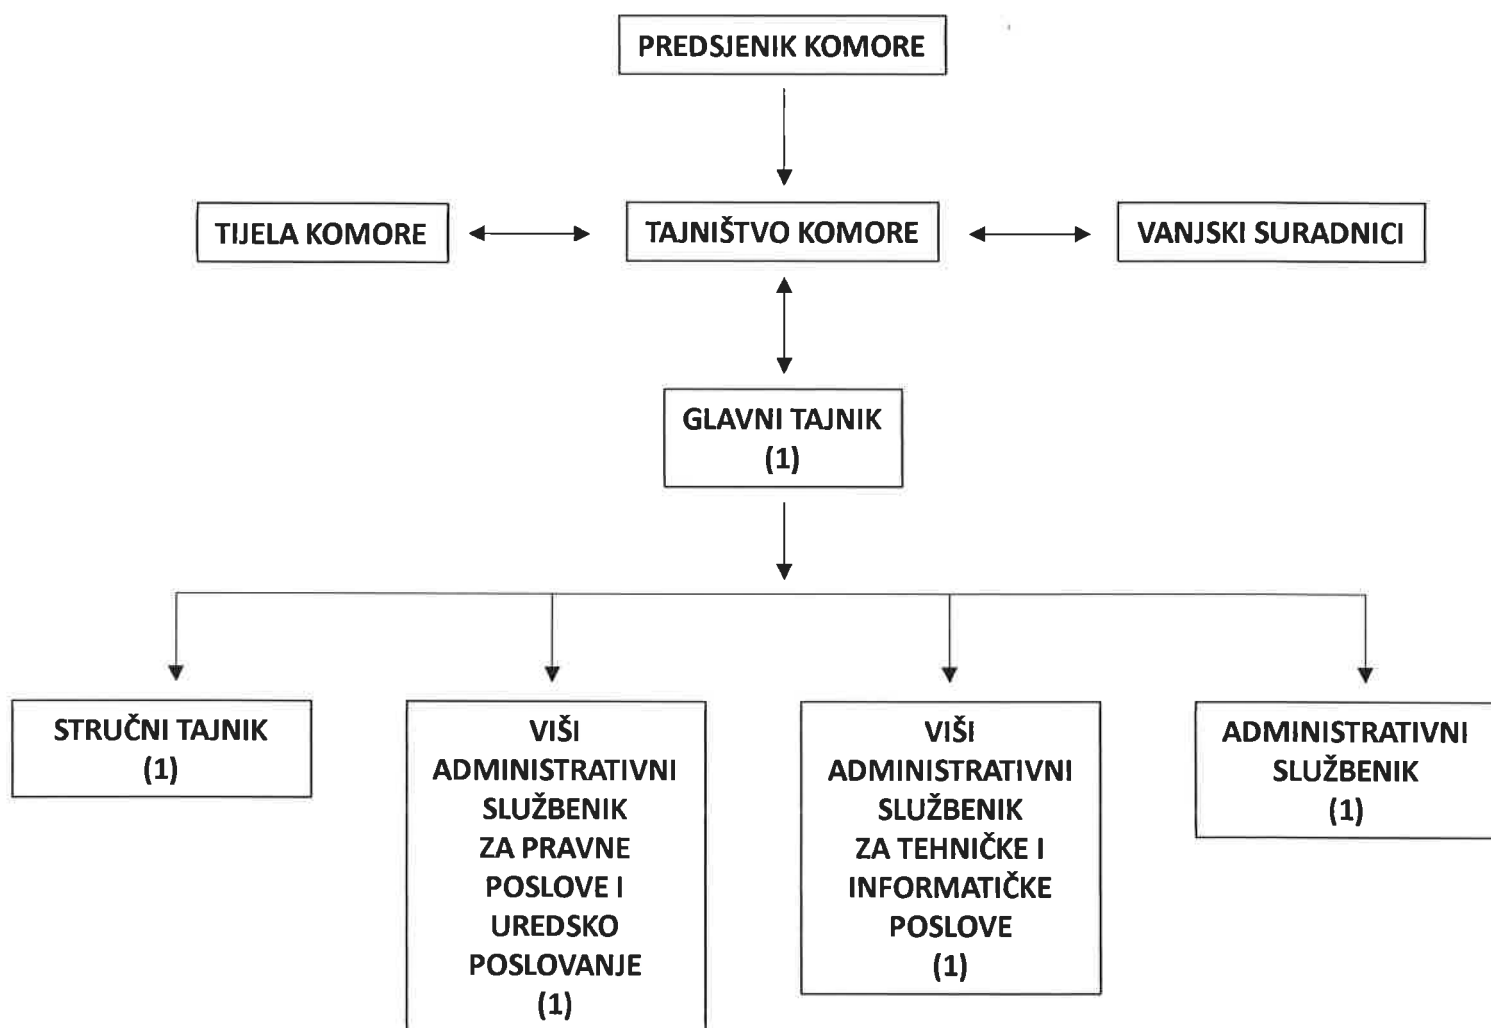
PREDSJENIK KOMORE

TIJELA KOMORE

TAJNIŠTVO KOMORE

VANJSKI SURADNICI

GLAVNI TAJNIK
(1)

STRUČNI TAJNIK
(1)

VIŠI ADMINISTRATIVNI SLUŽBENIK ZA PRAVNE POSLOVE I UREDSKO POSLOVANJE
(1)

VIŠI ADMINISTRATIVNI SLUŽBENIK ZA TEHNIČKE I INFORMATIČKE POSLOVE
(1)

ADMINISTRATIVNI SLUŽBENIK
(1)